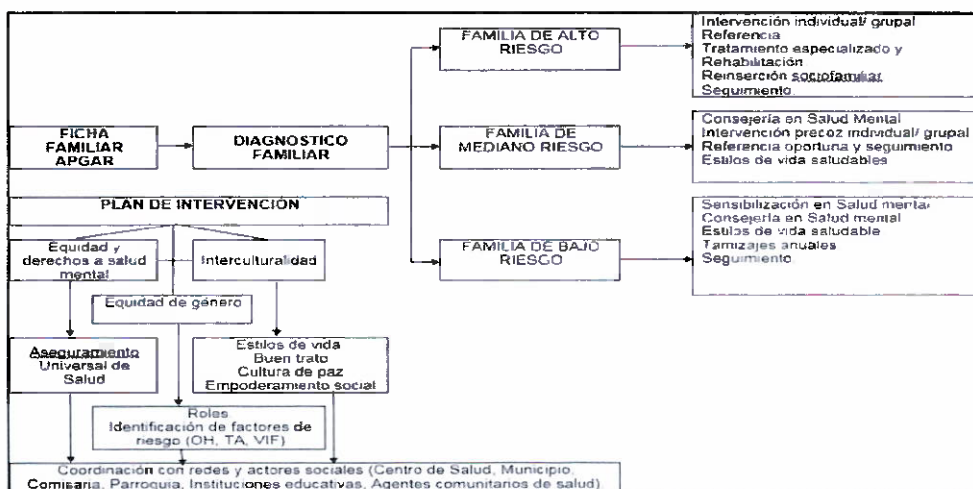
FICHA FAMILIAR APGAR

DIAGNOSTICO FAMILIAR

FAMILIA DE ALTO RIESGO

Intervención individual/ grupal
Referencia
Tratamiento especializado y Rehabilitación
Reinserción sociofamiliar
Seguimiento

FAMILIA DE MEDIANO RIESGO

Consejería en Salud Mental
Intervención precoz individual/ grupal
Referencia oportuna y seguimiento
Estilos de vida saludables

FAMILIA DE BAJO RIESGO

Sensibilización en Salud mental
Consejería en Salud mental
Estilos de vida saludable
Tamizajes anuales
Seguimiento

PLAN DE INTERVENCION

Equidad y derechos a salud mental

Interculturalidad

Equidad de género

Aseguramiento Universal de Salud

Estilos de vida
Buen trato
Cultura de paz
Empoderamiento social

Roles
Identificación de factores de riesgo (OH, TA, VIF)

Coordinación con redes y actores sociales (Centro de Salud, Municipio, Comisaria, Parroquia, Instituciones educativas, Agentes comunitarios de salud)